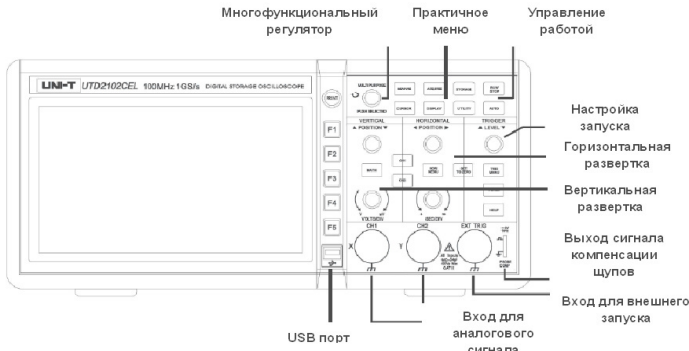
Многофункциональный регулятор

Практичное меню

Управление работой

UNI-T UTD2102CEL 100MHz 1GS/s DIGITAL STORAGE OSCILLOSCOPE

MULTIPURPOSE

PUSH SELECT

MEASURE

ACQUIRE

STORAGE

RUN/STOP

CURSOR

DISPLAY

UTILITY

AUTO

RESET

F1

F2

F3

F4

F5

VERTICAL

◄ POSITION ►

HORIZONTAL

◄ POSITION ►

TRIGGER

◄ LEVEL ►

MATH

CH1

CH2

HORI MENU

SET TO ZERO

TRIG MENU

FORCE

HELP

VOLTS/DIV

SEC/DIV

CH1

CH2

EXT TRIG

X

Y

Настройка запуска

Горизонтальная развертка

Вертикальная развертка

Выход сигнала компенсации щупов

Вход для внешнего запуска

Вход для аналогового сигнала

USB порт